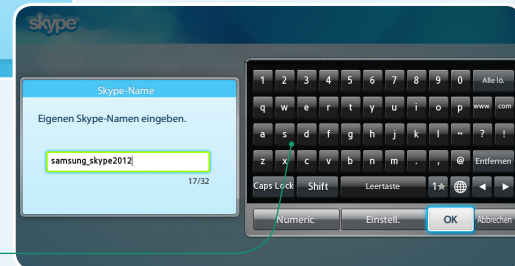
skype

Skype-Name

Eigenen Skype-Namen eingeben.

samsung_skype2012

17/32

1 2 3 4 5 6 7 8 9 0 Alle lö.

q w e r t y u i o p www .com

a s d f g h j k l ~ ? !

z x c v b n m . , @ Entfernen

Caps Lock Shift Leertaste 1★

Numeric Einstell. OK Abbrechen